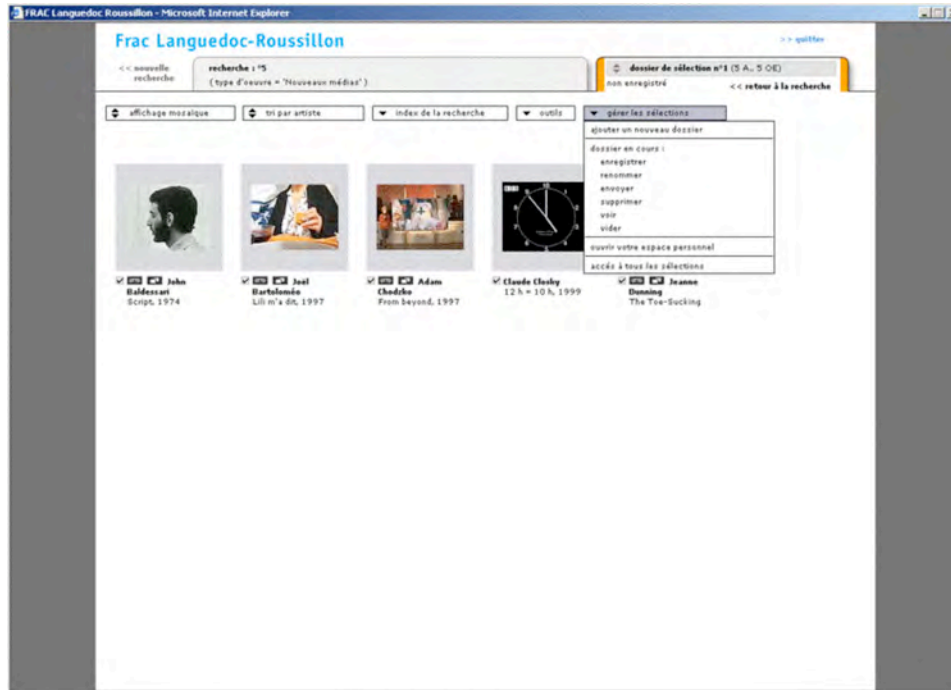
FRAC Languedoc Roussillon - Microsoft Internet Explorer

Frac Languedoc-Roussillon

>> quitter

<< nouvelle recherche

recherche : n°5
( type d'oeuvre = 'Nouveaux médias' )

dossier de sélection n°1 (5 A., 5 OE)
non enregistré
<< retour à la recherche

affichage mosaïque
tri par artiste
index de la recherche
outils
gérer les sélections

ajouter un nouveau dossier
dossier en cours :
enregistrer
renommer
envoyer
supprimer
voir
vider
ouvrir votre espace personnel
accès à tous les sélections

John Baldessari
Script, 1974

Joel Bartoloméo
Lili m'a dit, 1997

Adam Chodzko
From beyond, 1997

Claude Closky
12 h = 10 h, 1999

Jeanne Dunning
The Toe-Sucking